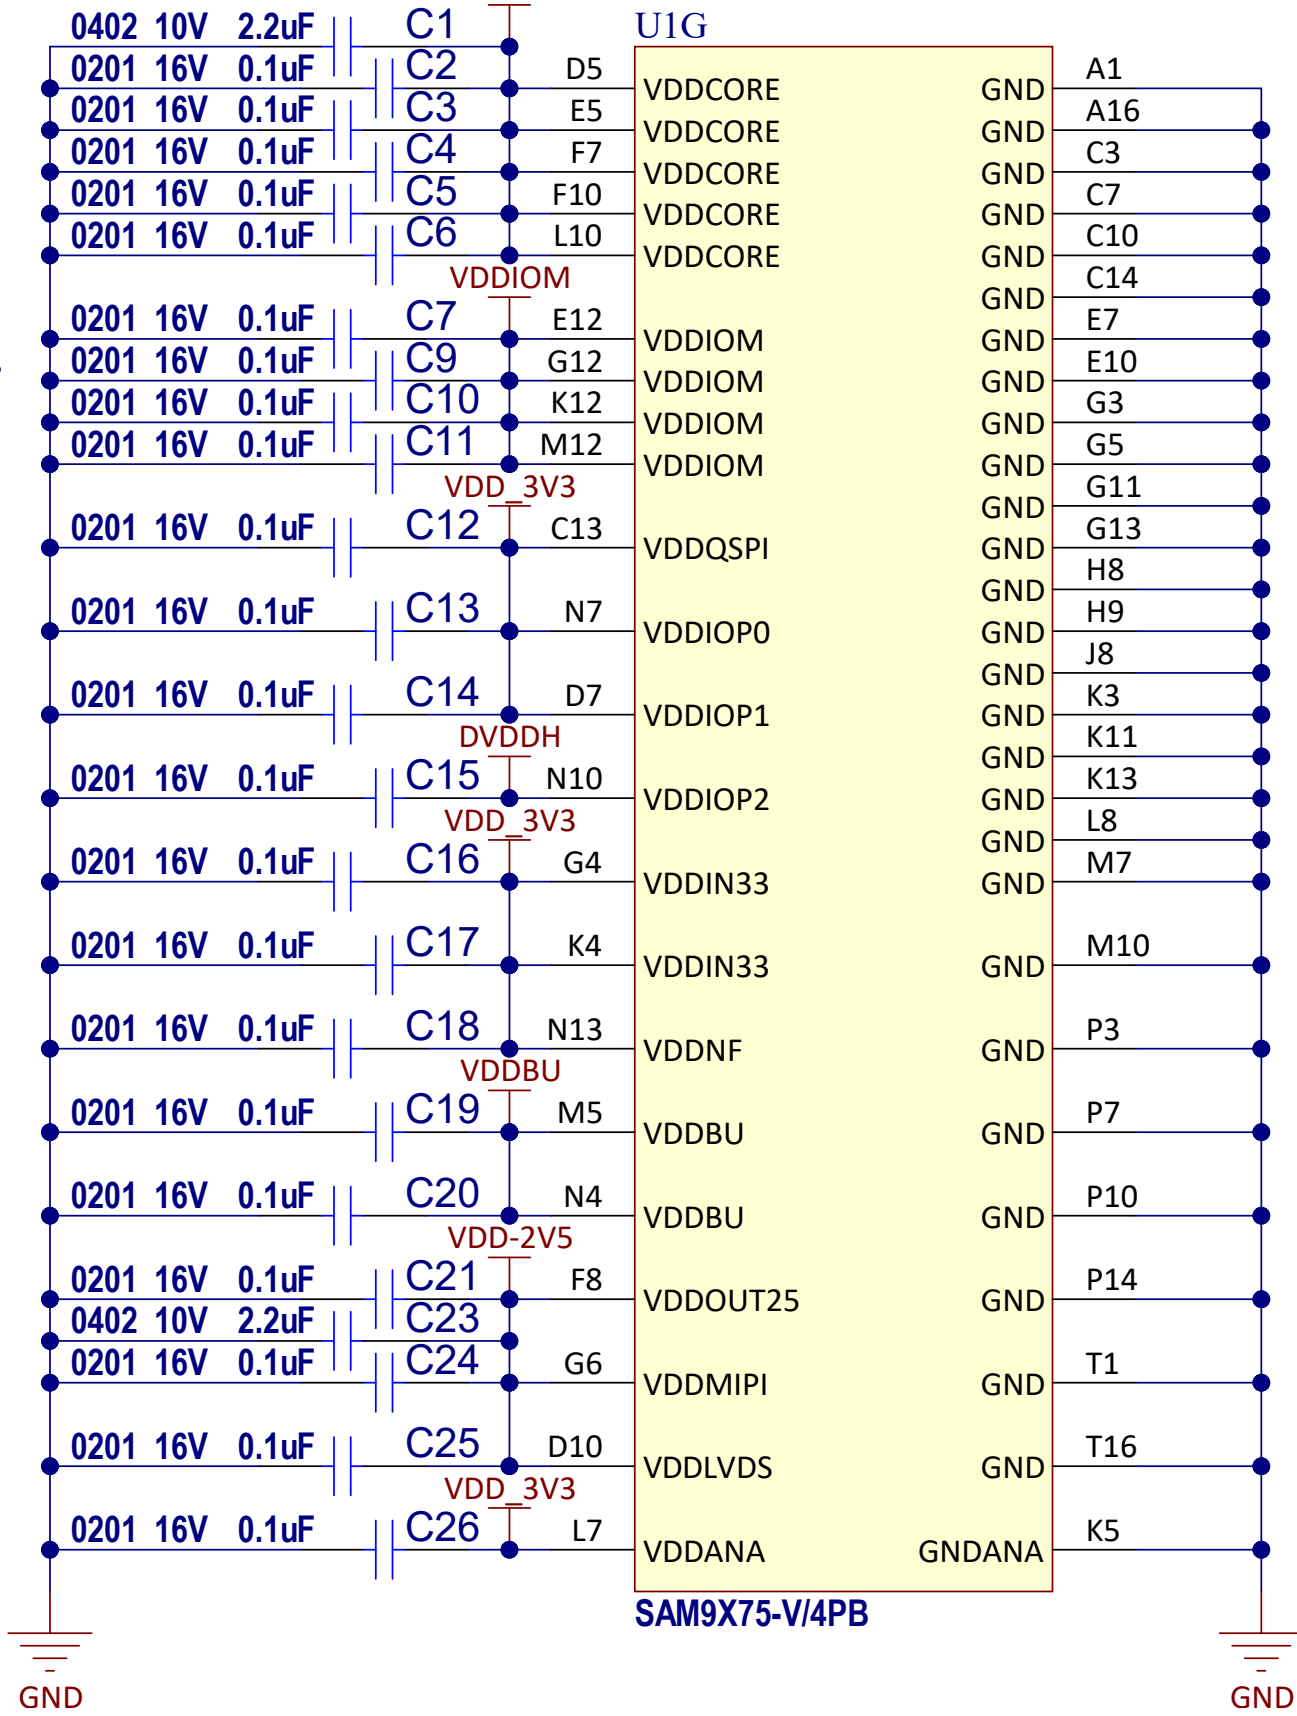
U1G

0402 10V 2.2uF C1
0201 16V 0.1uF C2
0201 16V 0.1uF C3
0201 16V 0.1uF C4
0201 16V 0.1uF C5
0201 16V 0.1uF C6
VDDIOM
0201 16V 0.1uF C7
0201 16V 0.1uF C9
0201 16V 0.1uF C10
0201 16V 0.1uF C11
VDD_3V3
0201 16V 0.1uF C12
0201 16V 0.1uF C13
0201 16V 0.1uF C14
DVDDH
0201 16V 0.1uF C15
VDD_3V3
0201 16V 0.1uF C16
0201 16V 0.1uF C17
0201 16V 0.1uF C18
VDDBU
0201 16V 0.1uF C19
0201 16V 0.1uF C20
VDD-2V5
0201 16V 0.1uF C21
0402 10V 2.2uF C23
0201 16V 0.1uF C24
0201 16V 0.1uF C25
VDD_3V3
0201 16V 0.1uF C26

| Pin | Name | Name | Pin |
|---|---|---|---|
| D5 | VDDCORE | GND | A1 |
| E5 | VDDCORE | GND | A16 |
| F7 | VDDCORE | GND | C3 |
| F10 | VDDCORE | GND | C7 |
| L10 | VDDCORE | GND | C10 |
| | | GND | C14 |
| E12 | VDDIOM | GND | E7 |
| G12 | VDDIOM | GND | E10 |
| K12 | VDDIOM | GND | G3 |
| M12 | VDDIOM | GND | G5 |
| | | GND | G11 |
| C13 | VDDQSPI | GND | G13 |
| | | GND | H8 |
| | | GND | H9 |
| N7 | VDDIOP0 | GND | J8 |
| | | GND | K3 |
| D7 | VDDIOP1 | GND | K11 |
| | | GND | K13 |
| N10 | VDDIOP2 | GND | L8 |
| | | GND | M7 |
| G4 | VDDIN33 | GND | |
| K4 | VDDIN33 | GND | M10 |
| N13 | VDDNF | GND | P3 |
| M5 | VDDBU | GND | P7 |
| N4 | VDDBU | GND | P10 |
| F8 | VDDOUT25 | GND | P14 |
| G6 | VDDMIPI | GND | T1 |
| D10 | VDDLVDS | GND | T16 |
| L7 | VDDANA | GNDANA | K5 |

SAM9X75-V/4PB

GND
GND